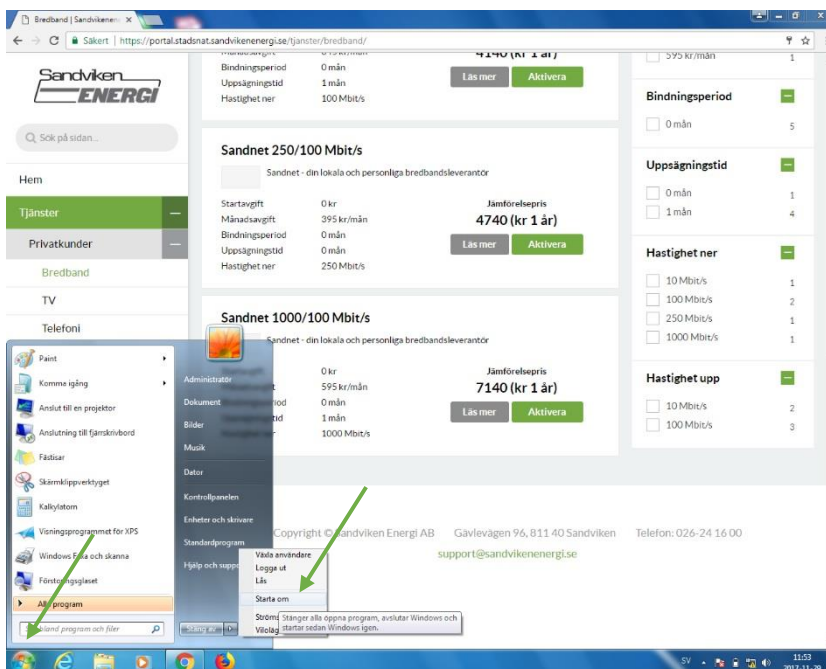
Bredband | Sandvikene ×
Säkert | https://portal.stadsnat.sandvikenenergi.se/tjanster/bredband/

Sandviken ENERGI

Sök på sidan...

Hem
Tjänster
Privatkunder
Bredband
TV
Telefoni

Månadsavgift
Bindningsperiod 0 mån
Uppsägningstid 1 mån
Hastighet ner 100 Mbit/s
4140 (kr 1 år)
Läs mer
Aktivera

Sandnet 250/100 Mbit/s
Sandnet - din lokala och personliga bredbandsleverantör
Startavgift 0 kr
Månadsavgift 395 kr/mån
Bindningsperiod 0 mån
Uppsägningstid 0 mån
Hastighet ner 250 Mbit/s
Jämförelsepris
4740 (kr 1 år)
Läs mer
Aktivera

Sandnet 1000/100 Mbit/s
Sandnet - din lokala och personliga bredbandsleverantör
0 kr
595 kr/mån
0 mån
1 mån
1000 Mbit/s
Jämförelsepris
7140 (kr 1 år)
Läs mer
Aktivera

595 kr/mån 1
Bindningsperiod
0 mån 5
Uppsägningstid
0 mån 1
1 mån 4
Hastighet ner
10 Mbit/s 1
100 Mbit/s 2
250 Mbit/s 1
1000 Mbit/s 1
Hastighet upp
10 Mbit/s 2
100 Mbit/s 3

Copyright © Sandviken Energi AB Gävlevägen 96, 811 40 Sandviken Telefon: 026-24 16 00
support@sandvikenenergi.se

Paint
Komma igång
Anslut till en projektor
Anslutning till fjärrskrivbord
Fästisar
Skärmklippverktyget
Kalkylatorn
Visningsprogrammet för XPS
Windows Fax och skanna
Förstoringsglaset
Alla program
Sök bland program och filer

Administratör
Dokument
Bilder
Musik
Dator
Kontrollpanelen
Enheter och skrivare
Standardprogram
Hjälp och support
Stäng av

Växla användare
Logga ut
Lås
Starta om
Ström
Viloläge
Stänger alla öppna program, avslutar Windows och startar sedan Windows igen.

SV 11:53 2017-11-29